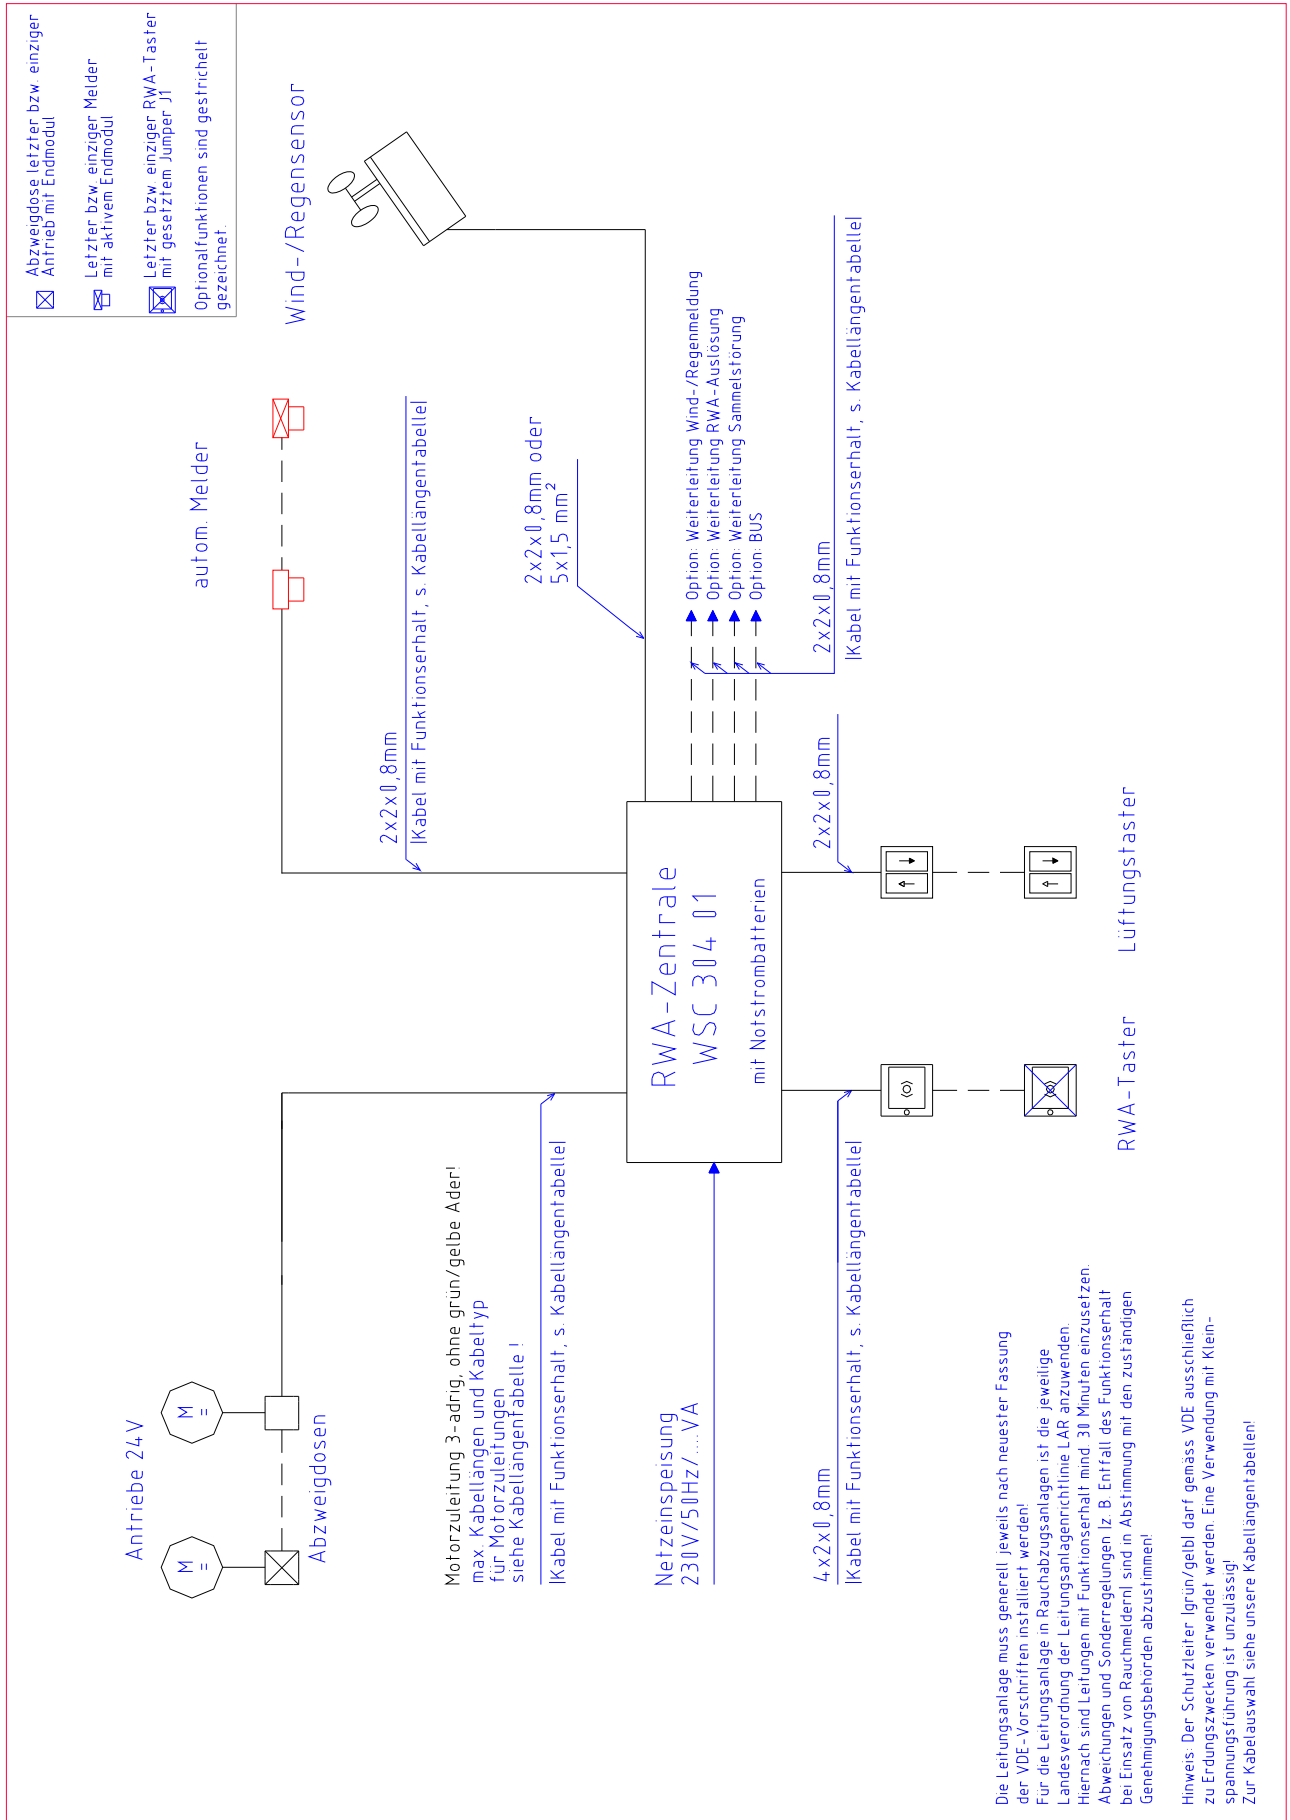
Abzweigdose letzter bzw. einziger Antrieb mit Endmodul

Letzter bzw. einziger Melder mit aktivem Endmodul

Letzter bzw. einziger RWA-Taster mit gesetztem Jumper J1

Optionalfunktionen sind gestrichelt gezeichnet.

Wind-/Regensensor

autom. Melder

2x2x0,8mm
(Kabel mit Funktionserhalt, s. Kabellängentabelle)

2x2x0,8mm oder
5x1,5 mm$^2$

Option: Weiterleitung Wind-/Regenmeldung
Option: Weiterleitung RWA-Auslösung
Option: Weiterleitung Sammelstörung
Option: BUS

2x2x0,8mm
(Kabel mit Funktionserhalt, s. Kabellängentabelle)

2x2x0,8mm

Lüftungstaster

RWA-Zentrale
WSC 304 01
mit Notstrombatterien

RWA-Taster

Antriebe 24 V

M
=

M
=

Abzweigdosen

Motorzuleitung 3-adrig, ohne grün/gelbe Ader!
max. Kabellängen und Kabeltyp
für Motorzuleitungen
siehe Kabellängentabelle !
(Kabel mit Funktionserhalt, s. Kabellängentabelle)

Netzeinspeisung
230V/50Hz/....VA

4x2x0,8mm
(Kabel mit Funktionserhalt, s. Kabellängentabelle)

Die Leitungsanlage muss generell jeweils nach neuester Fassung der VDE-Vorschriften installiert werden!
Für die Leitungsanlage in Rauchabzugsanlagen ist die jeweilige Landesverordnung der Leitungsanlagenrichtlinie LAR anzuwenden.
Hiernach sind Leitungen mit Funktionserhalt mind. 30 Minuten einzusetzen.
Abweichungen und Sonderregelungen (z. B. Entfall des Funktionserhalt bei Einsatz von Rauchmeldern) sind in Abstimmung mit den zuständigen Genehmigungsbehörden abzustimmen!

Hinweis: Der Schutzleiter (grün/gelb) darf gemäss VDE ausschließlich zu Erdungszwecken verwendet werden. Eine Verwendung mit Kleinspannungsführung ist unzulässig!
Zur Kabelauswahl siehe unsere Kabellängentabellen!